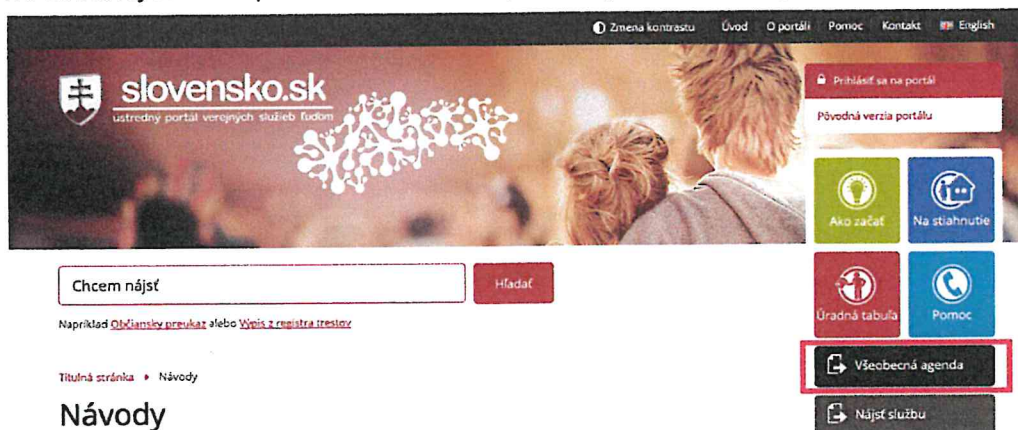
Zmena kontrastu Úvod O portáli Pomoc Kontakt English

slovensko.sk
ústredný portál verejných služieb ľuďom

Prihlásiť sa na portál
Pôvodná verzia portálu

Ako začať
Na stiahnutie
Úradná tabuľa
Pomoc

Chcem nájsť
Hľadať

Napríklad Občiansky preukaz alebo Výpis z registra trestov

Titulná stránka ▸ Návody

Návody

Všeobecná agenda
Nájsť službu